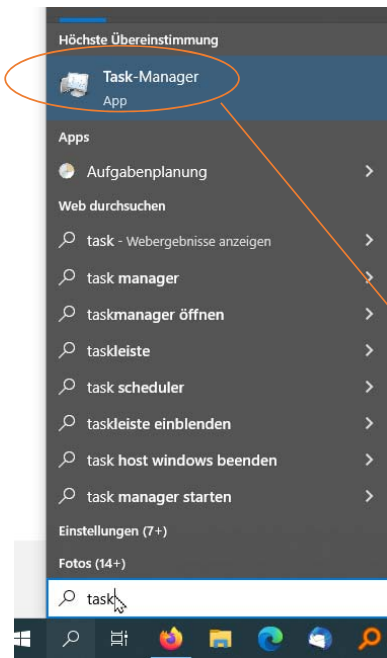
Höchste Übereinstimmung

Task-Manager
App

Apps

Aufgabenplanung

Web durchsuchen

task - Webergebnisse anzeigen

task manager

taskmanager öffnen

taskleiste

task scheduler

taskleiste einblenden

task host windows beenden

task manager starten

Einstellungen (7+)

Fotos (14+)

task